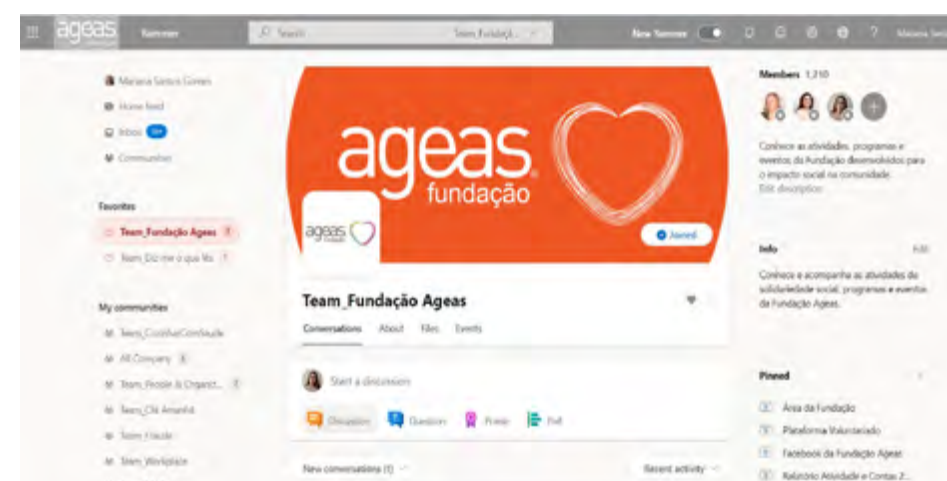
ageas Yammer Search Team_Fundaçã... New Yammer ? Mariana Sant...

Mariana Santos Gomes
Home feed
Inbox
Communities

Favorites
Team_Fundação Ageas
Team_Diz-me o que lês

My communities
Team_CuidharConhealth
All Company
Team_People & Organiz...
Team_Chi Amanhã
Team_Heath
Team_Workplace

ageas fundação
ageas
Joined

Team_Fundação Ageas
Conversations About Files Events

Start a discussion
Discussion Question Praise Poll

New conversations (1) Recent activity

Members 1,210
Conhece as atividades, programas e eventos da Fundação desenvolvidos para o impacto social na comunidade.
Edit description

Info Edit
Conhece e acompanha as atividades de solidariedade social, programas e eventos da Fundação Ageas.

Pinned
Área da Fundação
Plataforma Voluntariado
Facebook da Fundação Ageas
Relatório Atividade e Contas 2...